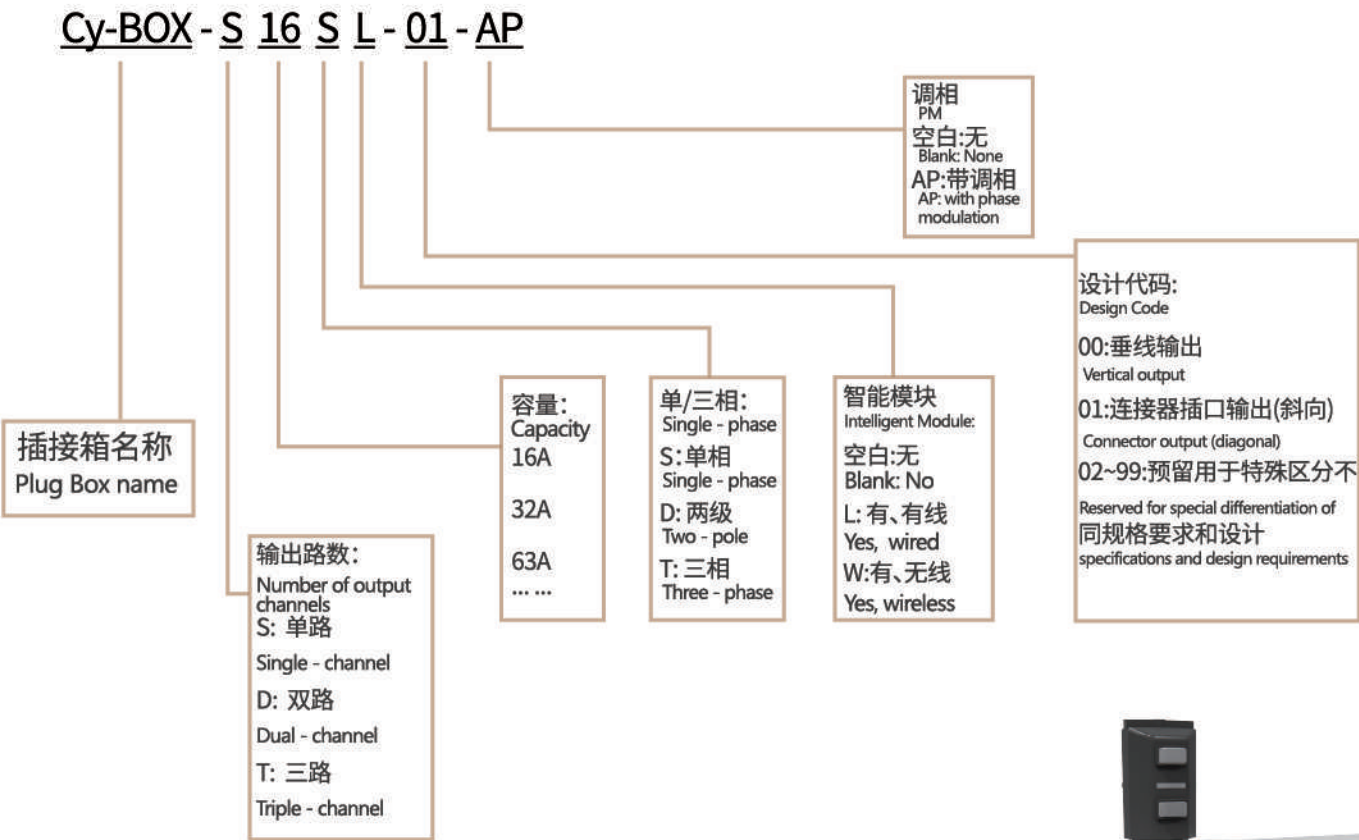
Cy-BOX - S 16 S L - 01 - AP

调相
PM
空白:无
Blank: None
AP:带调相
AP: with phase modulation

设计代码:
Design Code
00:垂线输出
Vertical output
01:连接器插口输出(斜向)
Connector output (diagonal)
02~99:预留用于特殊区分不
Reserved for special differentiation of
同规格要求和设计
specifications and design requirements

插接箱名称
Plug Box name

容量:
Capacity
16A
32A
63A
... ...

单/三相:
Single - phase
S:单相
Single - phase
D: 两级
Two - pole
T: 三相
Three - phase

智能模块
Intelligent Module:
空白:无
Blank: No
L: 有、有线
Yes, wired
W:有、无线
Yes, wireless

输出路数:
Number of output channels
S: 单路
Single - channel
D: 双路
Dual - channel
T: 三路
Triple - channel